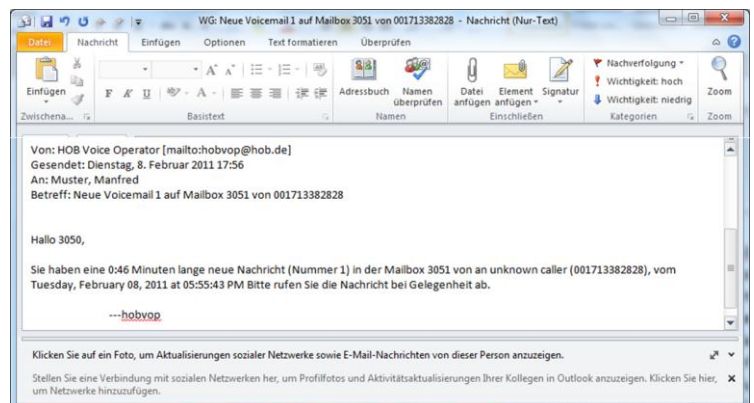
WG: Neue Voicemail 1 auf Mailbox 3051 von 001713382828 - Nachricht (Nur-Text)

Datei Nachricht Einfügen Optionen Text formatieren Überprüfen

Einfügen
Zwischena...
F K U
Basistext
Adressbuch Namen überprüfen
Namen
Datei anfügen Element anfügen Signatur
Einschließen
Nachverfolgung
Wichtigkeit: hoch
Wichtigkeit: niedrig
Kategorien
Zoom
Zoom

Von: HOB Voice Operator [mailto:hobvop@hob.de]
Gesendet: Dienstag, 8. Februar 2011 17:56
An: Muster, Manfred
Betreff: Neue Voicemail 1 auf Mailbox 3051 von 001713382828

Hallo 3050,

Sie haben eine 0:46 Minuten lange neue Nachricht (Nummer 1) in der Mailbox 3051 von an unknown caller (001713382828), vom Tuesday, February 08, 2011 at 05:55:43 PM Bitte rufen Sie die Nachricht bei Gelegenheit ab.

---hobvop

Klicken Sie auf ein Foto, um Aktualisierungen sozialer Netzwerke sowie E-Mail-Nachrichten von dieser Person anzuzeigen.

Stellen Sie eine Verbindung mit sozialen Netzwerken her, um Profilfotos und Aktivitätsaktualisierungen Ihrer Kollegen in Outlook anzuzeigen. Klicken Sie hier, um Netzwerke hinzuzufügen.